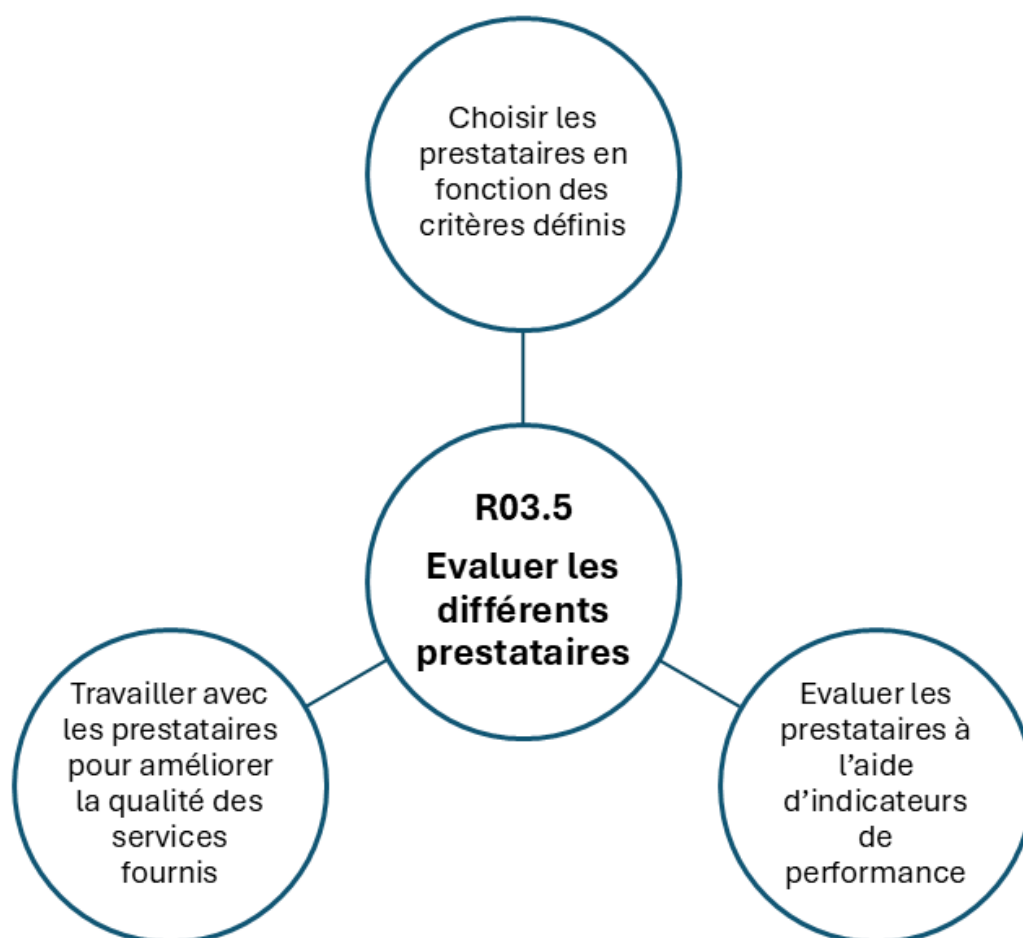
Choisir les prestataires en fonction des critères définis

R03.5

Evaluer les différents prestataires

Travailler avec les prestataires pour améliorer la qualité des services fournis

Evaluer les prestataires à l’aide d’indicateurs de performance